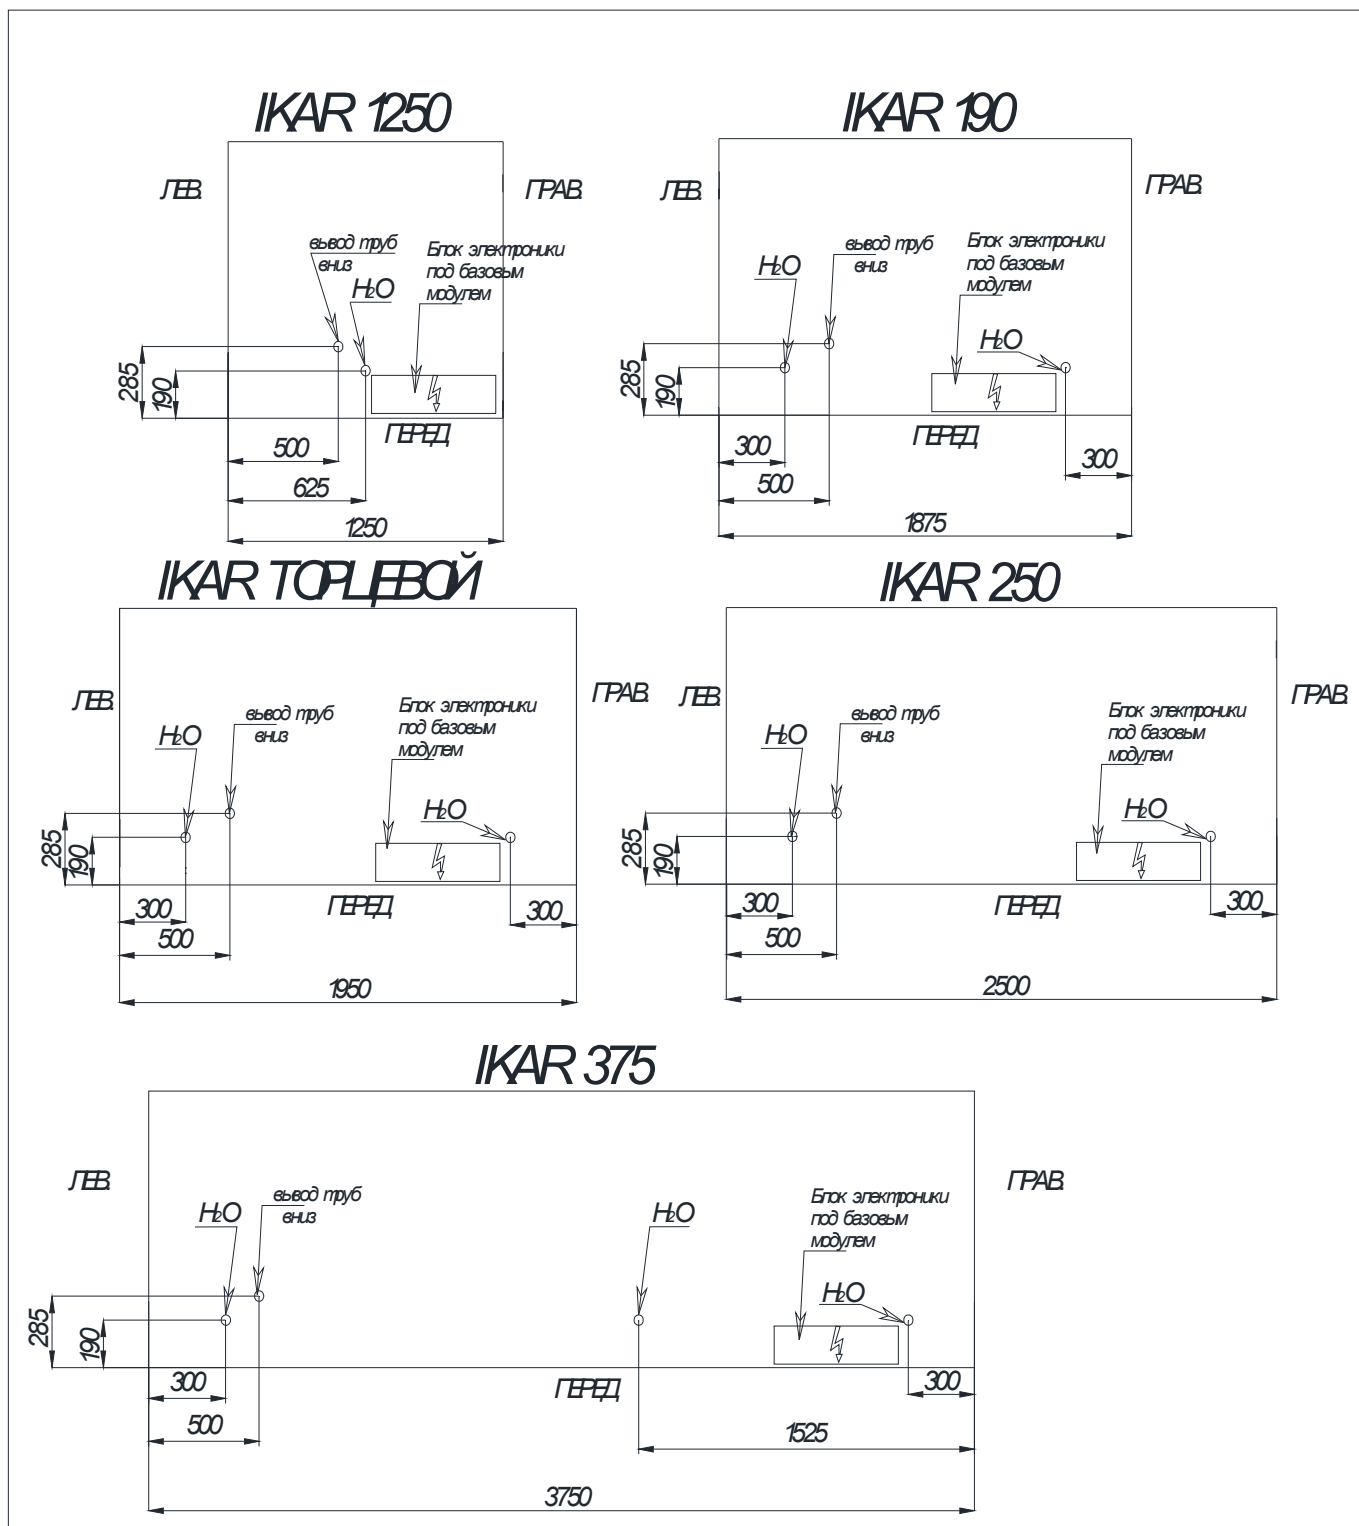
IKAR 1250

ЛЕВ.

ПРАВ.

вывод труб вниз

Блок электроники под базовым модулем

$H_2O$

285

190

ПЕРЕД

500

625

1250

IKAR 190

ЛЕВ.

ПРАВ.

$H_2O$

вывод труб вниз

Блок электроники под базовым модулем

$H_2O$

285

190

ПЕРЕД

300

500

300

1875

IKAR ТОРЦЕВОЙ

ЛЕВ.

ПРАВ.

$H_2O$

вывод труб вниз

Блок электроники под базовым модулем

$H_2O$

285

190

ПЕРЕД

300

500

300

1950

IKAR 250

ЛЕВ.

ПРАВ.

$H_2O$

вывод труб вниз

Блок электроники под базовым модулем

$H_2O$

285

190

ПЕРЕД

300

500

300

2500

IKAR 375

ЛЕВ.

ПРАВ.

$H_2O$

вывод труб вниз

$H_2O$

Блок электроники под базовым модулем

$H_2O$

285

190

ПЕРЕД

300

500

300

1525

3750